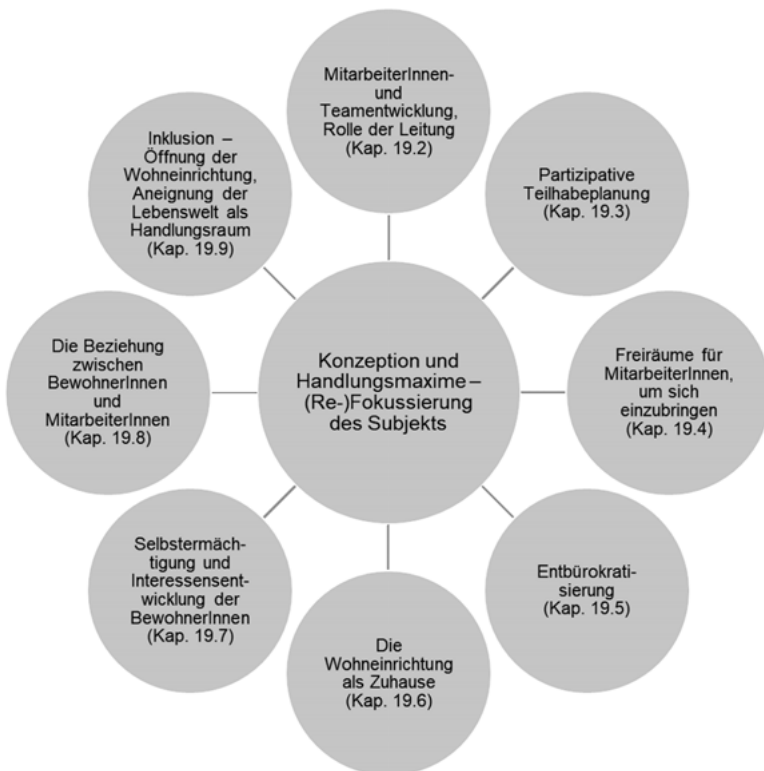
Konzeption und Handlungsmaxime – (Re-)Fokussierung des Subjekts

MitarbeiterInnen- und Teamentwicklung, Rolle der Leitung (Kap. 19.2)

Partizipative Teilhabeplanung (Kap. 19.3)

Freiräume für MitarbeiterInnen, um sich einzubringen (Kap. 19.4)

Entbürokratisierung (Kap. 19.5)

Die Wohneinrichtung als Zuhause (Kap. 19.6)

Selbstermächtigung und Interessensentwicklung der BewohnerInnen (Kap. 19.7)

Die Beziehung zwischen BewohnerInnen und MitarbeiterInnen (Kap. 19.8)

Inklusion – Öffnung der Wohneinrichtung, Aneignung der Lebenswelt als Handlungsraum (Kap. 19.9)